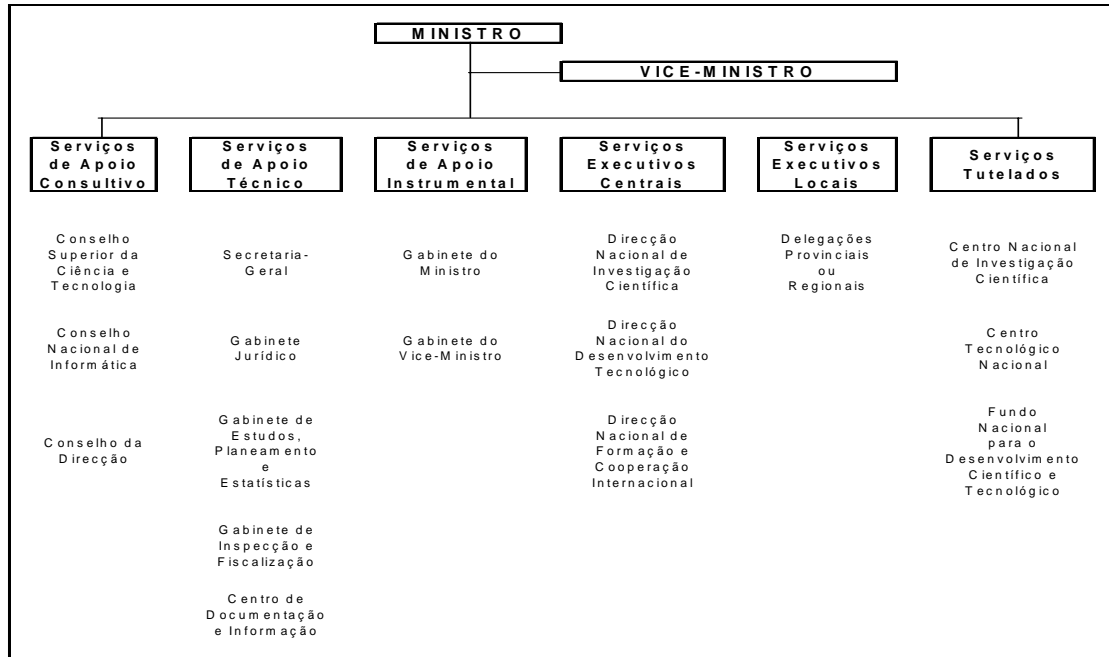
MINISTRO

VICE-MINISTRO

Serviços de Apoio Consultivo

Conselho Superior da Ciência e Tecnologia

Conselho Nacional de Informática

Conselho da Direcção

Serviços de Apoio Técnico

Secretaria-Geral

Gabinete Jurídico

Gabinete de Estudos, Planeamento e Estatísticas

Gabinete de Inspecção e Fiscalização

Centro de Documentação e Informação

Serviços de Apoio Instrumental

Gabinete do Ministro

Gabinete do Vice-Ministro

Serviços Executivos Centrais

Direcção Nacional de Investigação Científica

Direcção Nacional do Desenvolvimento Tecnológico

Direcção Nacional de Formação e Cooperação Internacional

Serviços Executivos Locais

Delegações Provinciais ou Regionais

Serviços Tutelados

Centro Nacional de Investigação Científica

Centro Tecnológico Nacional

Fundo Nacional para o Desenvolvimento Científico e Tecnológico